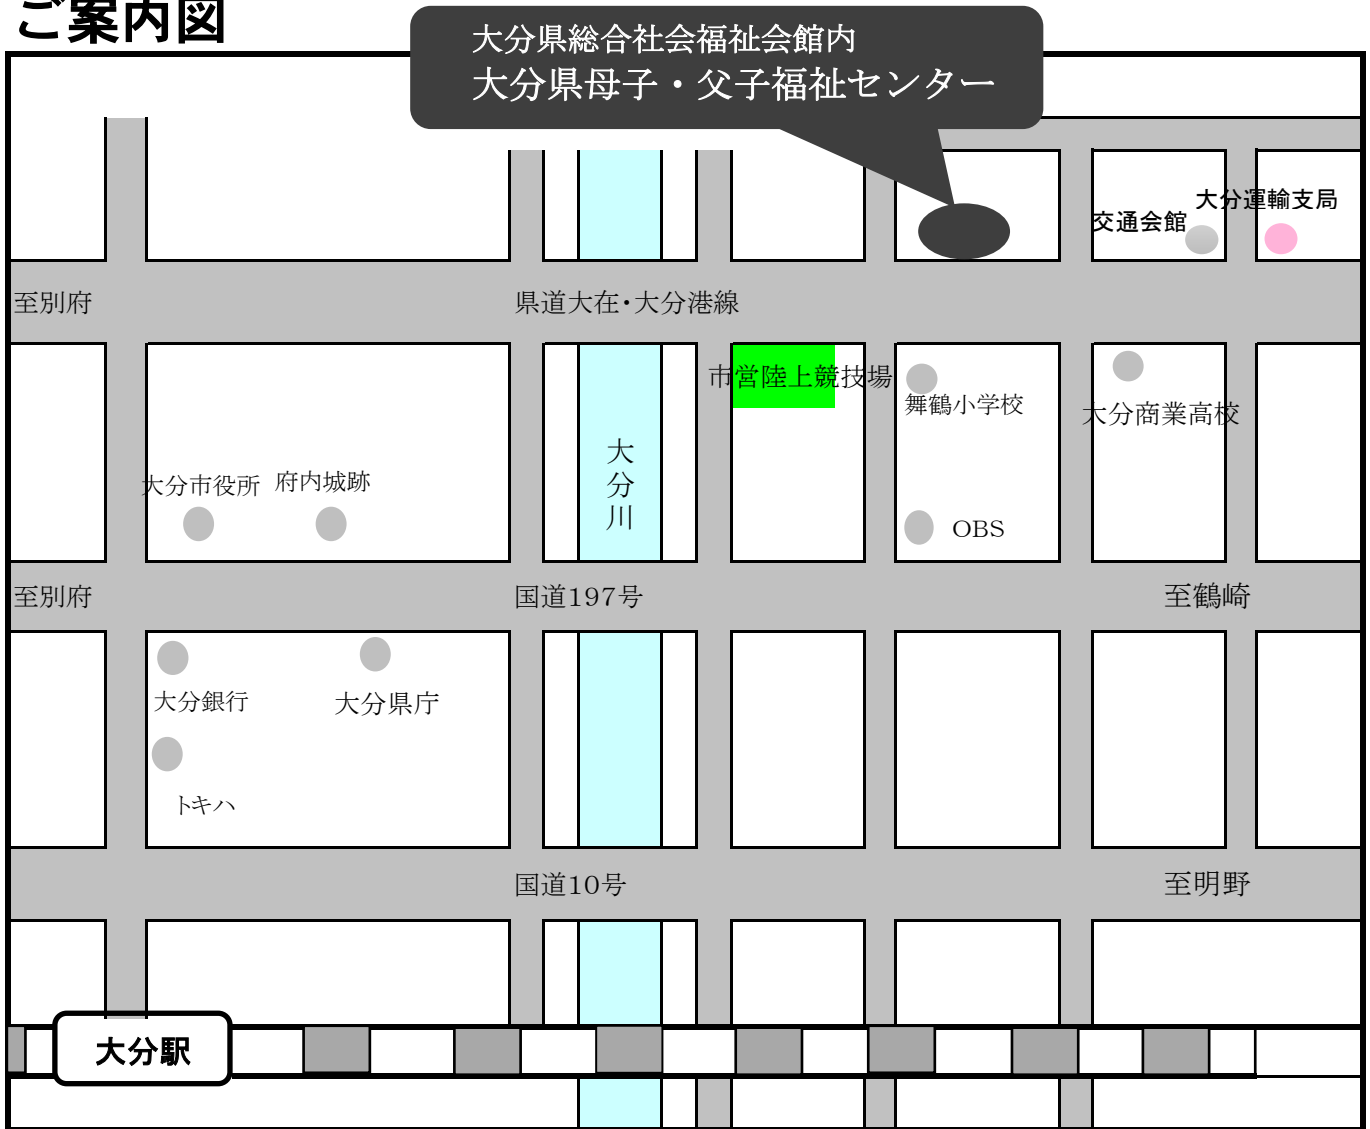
ご案内図

大分県総合社会福祉会館内
大分県母子・父子福祉センター

交通会館
大分運輸支局

至別府
県道大在・大分港線

市営陸上競技場
舞鶴小学校
大分商業高校

大
分
川

大分市役所
府内城跡
OBS

至別府
国道197号
至鶴崎

大分銀行
大分県庁
トキハ

国道10号
至明野

大分駅